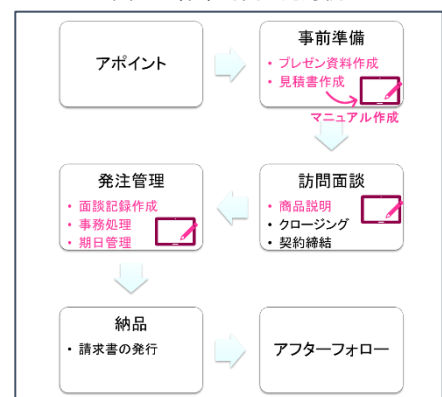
アポイント

事前準備
• プレゼン資料作成
• 見積書作成

マニュアル作成

発注管理
• 面談記録作成
• 事務処理
• 期日管理

訪問面談
• 商品説明
• クロージング
• 契約締結

納品
• 請求書の発行

アフターフォロー